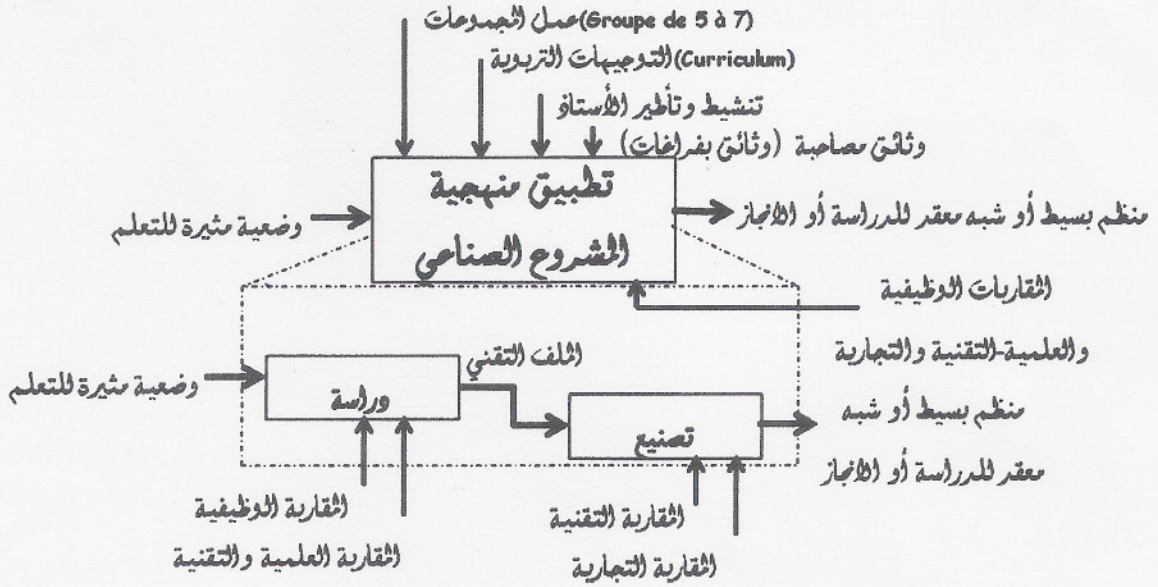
(Groupe de 5 à 7)عمل المجموعات
(Curriculum)التوجيهات التربوية
تنشيط وتأطير الأستاذ
وثائق مصاحبة (وثائق بفراغات)

تطبيق منهجية المشروع الصناعي

وضعية مثيرة للتعلم

منظم بسيط أو شبه معقد للدراسة أو الانجاز

المقاربات الوظيفية والعلمية-التقنية والتجارية

وضعية مثيرة للتعلم

دراسة

الملف التقني

تصنيع

منظم بسيط أو شبه معقد للدراسة أو الانجاز

المقاربة الوظيفية
المقاربة العلمية والتقنية

المقاربة التقنية
المقاربة التجارية